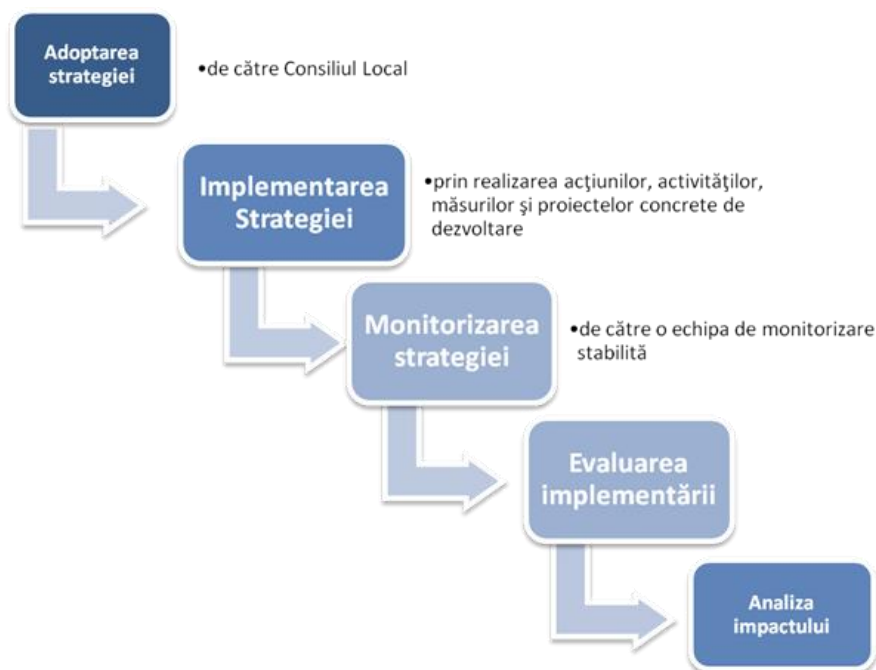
Adoptarea strategiei

•de către Consiliul Local

Implementarea Strategiei

•prin realizarea acţiunilor, activităţilor, măsurilor şi proiectelor concrete de dezvoltare

Monitorizarea strategiei

•de către o echipa de monitorizare stabilită

Evaluarea implementării

Analiza impactului